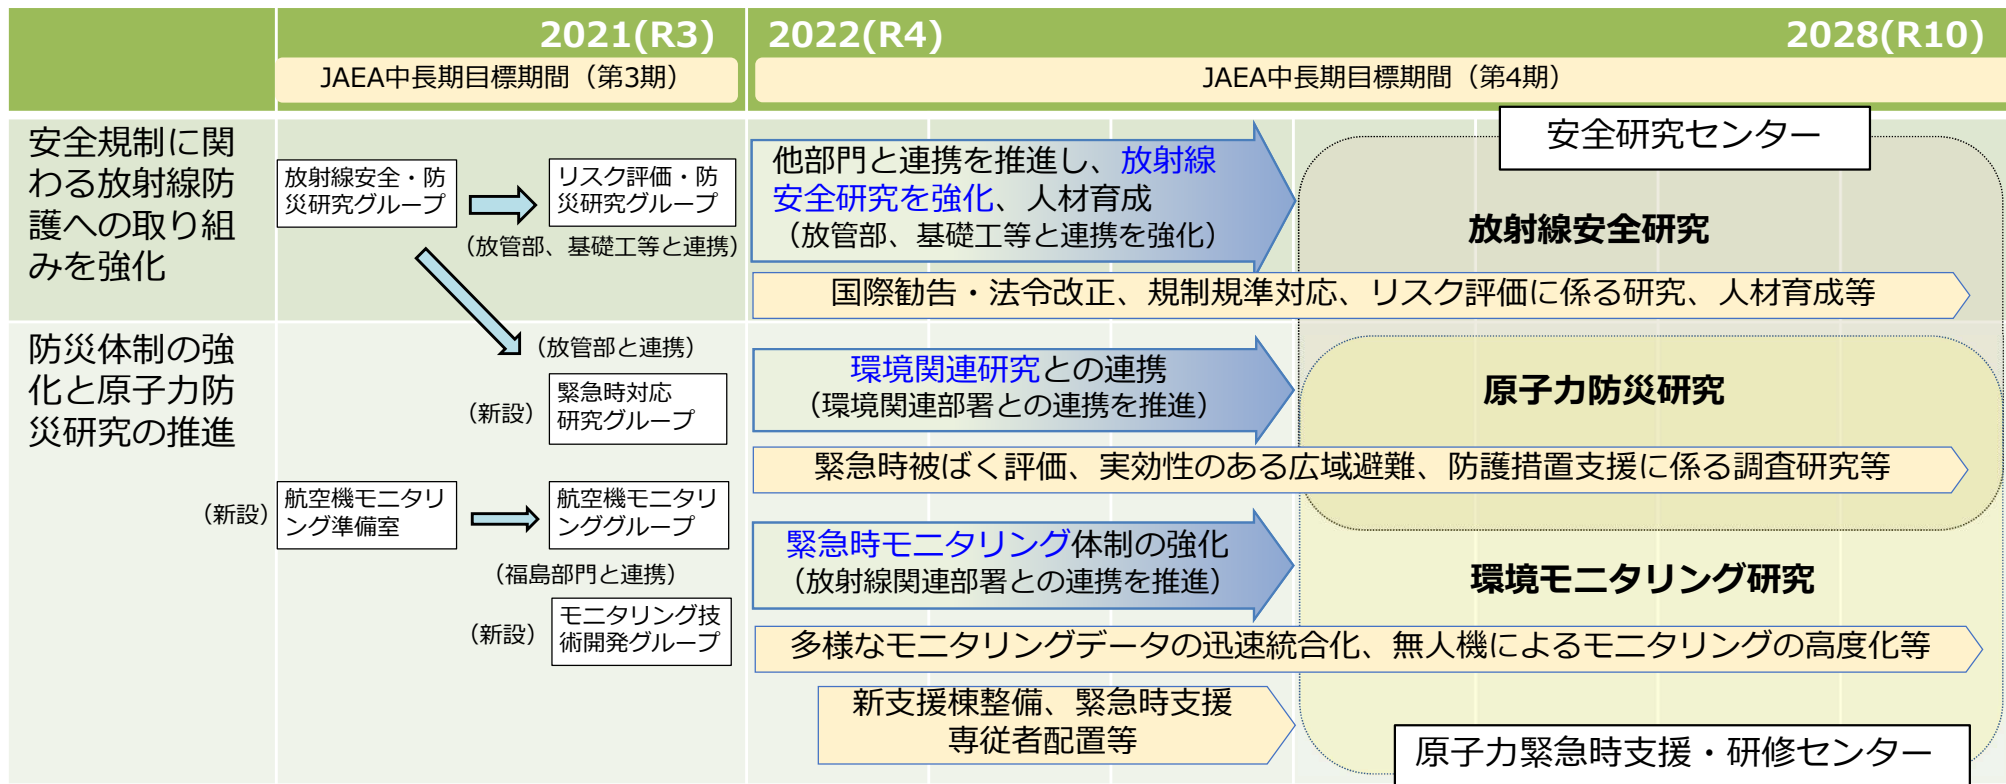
2021(R3)

JAEA中長期目標期間（第3期）

2022(R4)

2028(R10)

JAEA中長期目標期間（第4期）

安全規制に関わる放射線防護への取り組みを強化

放射線安全・防災研究グループ

リスク評価・防災研究グループ

（放管部、基礎工等と連携）

他部門と連携を推進し、放射線安全研究を強化、人材育成（放管部、基礎工等と連携を強化）

安全研究センター

放射線安全研究

国際勧告・法令改正、規制規準対応、リスク評価に係る研究、人材育成等

防災体制の強化と原子力防災研究の推進

（放管部と連携）

（新設）

緊急時対応研究グループ

環境関連研究との連携（環境関連部署との連携を推進）

原子力防災研究

緊急時被ばく評価、実効性のある広域避難、防護措置支援に係る調査研究等

（新設）

航空機モニタリング準備室

航空機モニタリンググループ

（福島部門と連携）

緊急時モニタリング体制の強化（放射線関連部署との連携を推進）

環境モニタリング研究

（新設）

モニタリング技術開発グループ

多様なモニタリングデータの迅速統合化、無人機によるモニタリングの高度化等

新支援棟整備、緊急時支援専従者配置等

原子力緊急時支援・研修センター